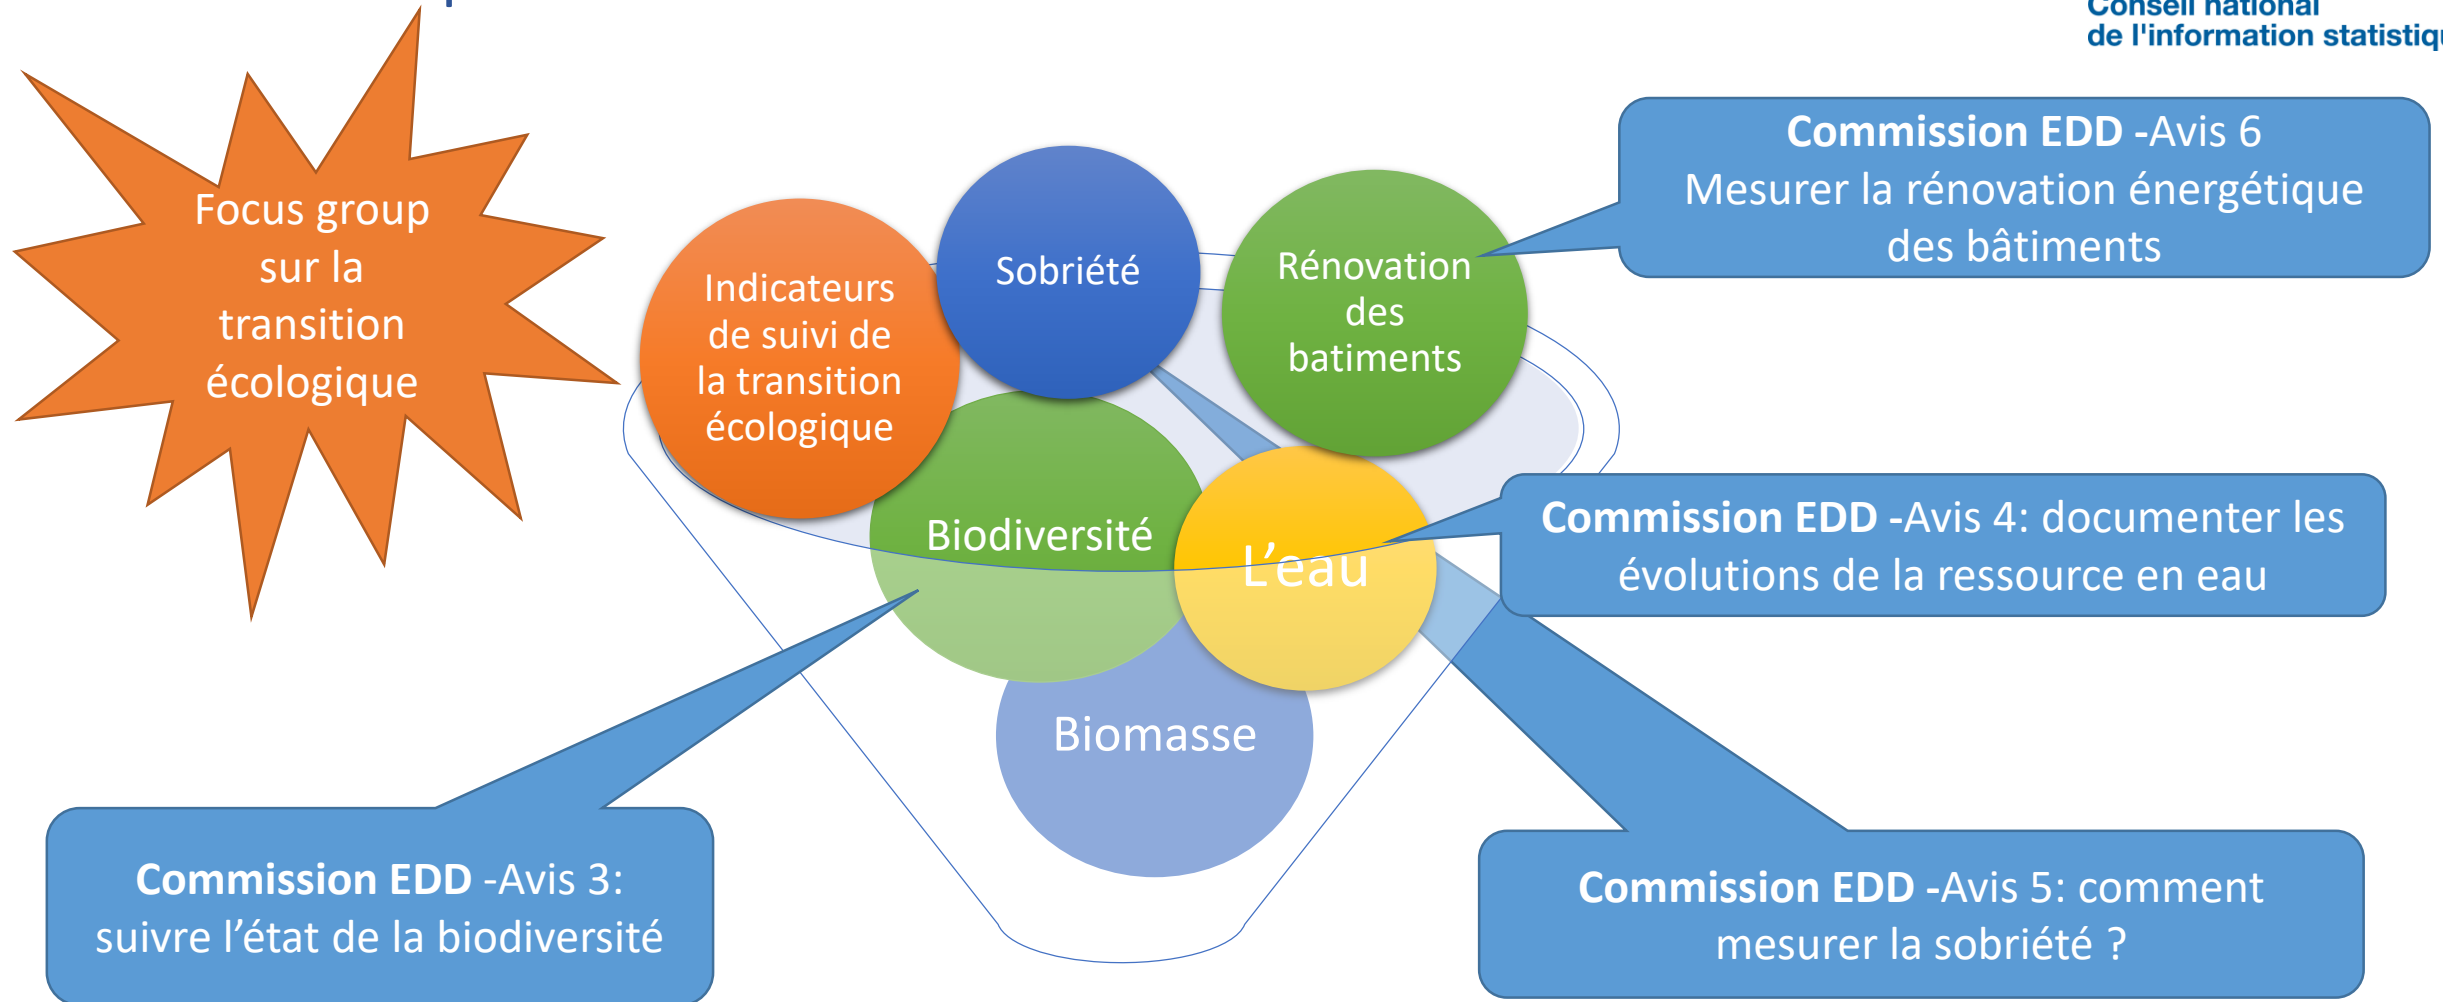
Conseil national
de l'information statistiq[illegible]

Focus group sur la transition écologique

Commission EDD -Avis 6
Mesurer la rénovation énergétique des bâtiments

Indicateurs de suivi de la transition écologique

Sobriété

Rénovation des batiments

Biodiversité

L'eau

Biomasse

Commission EDD -Avis 4: documenter les évolutions de la ressource en eau

Commission EDD -Avis 3:
suivre l'état de la biodiversité

Commission EDD -Avis 5: comment mesurer la sobriété ?